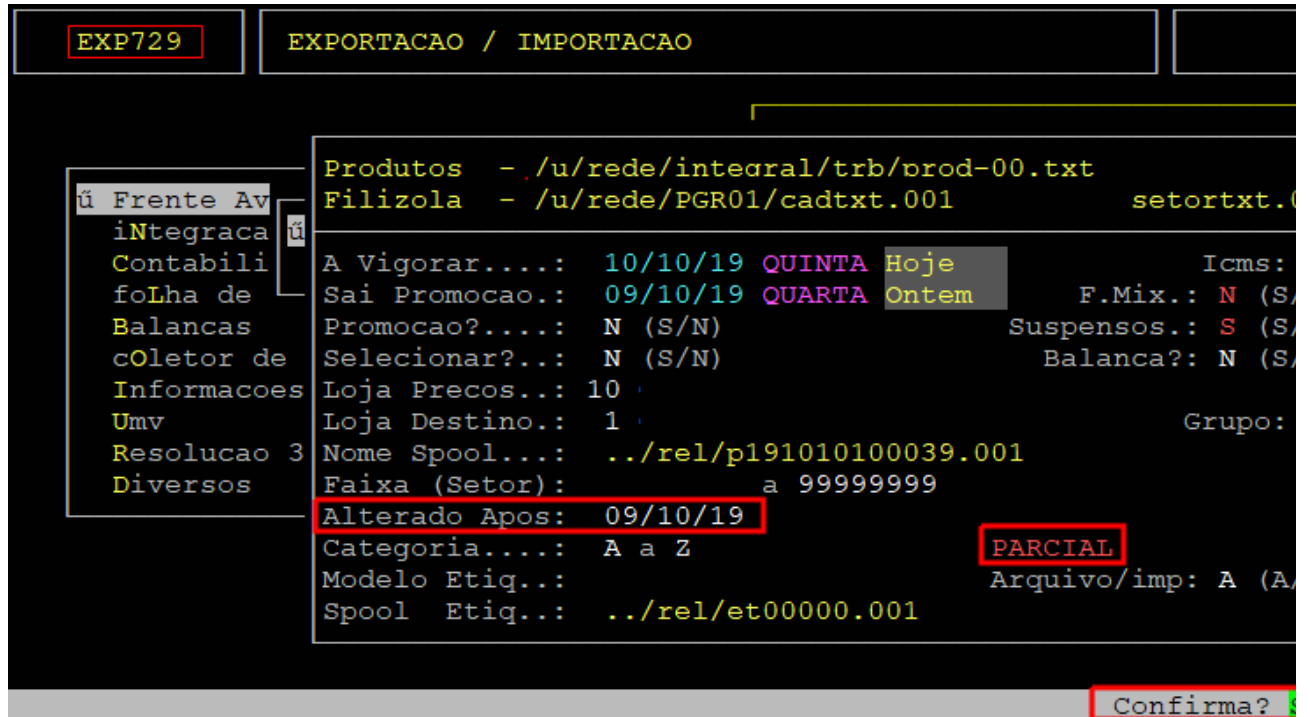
EXP729

EXPORTACAO / IMPORTACAO

ũ Frente Av
iNtegraca
Contabili
foLha de
Balancas
cOletor de
Informacoes
Umv
Resolucao 3
Diversos

ũ

Produtos - /u/rede/integral/trb/prod-00.txt
Filizola - /u/rede/PGR01/cadtxt.001 setortxt.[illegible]

A Vigorar....: 10/10/19 QUINTA Hoje Icms: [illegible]
Sai Promocao.: 09/10/19 QUARTA Ontem F.Mix.: N (S/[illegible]
Promocao?....: N (S/N) Suspensos.: S (S/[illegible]
Selecionar?..: N (S/N) Balanca?: N (S/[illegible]
Loja Precos..: 10
Loja Destino.: 1 Grupo: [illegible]
Nome Spool...: ../rel/p191010100039.001
Faixa (Setor): a 99999999
Alterado Apos: 09/10/19
Categoria....: A a Z PARCIAL
Modelo Etiq..: Arquivo/imp: A (A/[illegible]
Spool Etiq..: ../rel/et00000.001

Confirma? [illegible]